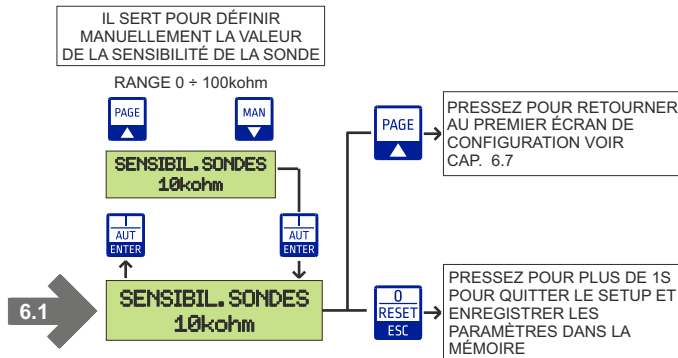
IL SERT POUR DÉFINIR MANUELLEMENT LA VALEUR DE LA SENSIBILITÉ DE LA SONDE

RANGE 0 ÷ 100kohm

PAGE

MAN

SENSIBIL. SONDES
10kohm

AUT
ENTER

AUT
ENTER

6.1

SENSIBIL. SONDES
10kohm

PAGE

PRESSEZ POUR RETOURNER AU PREMIER ÉCRAN DE CONFIGURATION VOIR CAP. 6.7

0
RESET
ESC

PRESSEZ POUR PLUS DE 1S POUR QUITTER LE SETUP ET ENREGISTRER LES PARAMÈTRES DANS LA MÉMOIRE